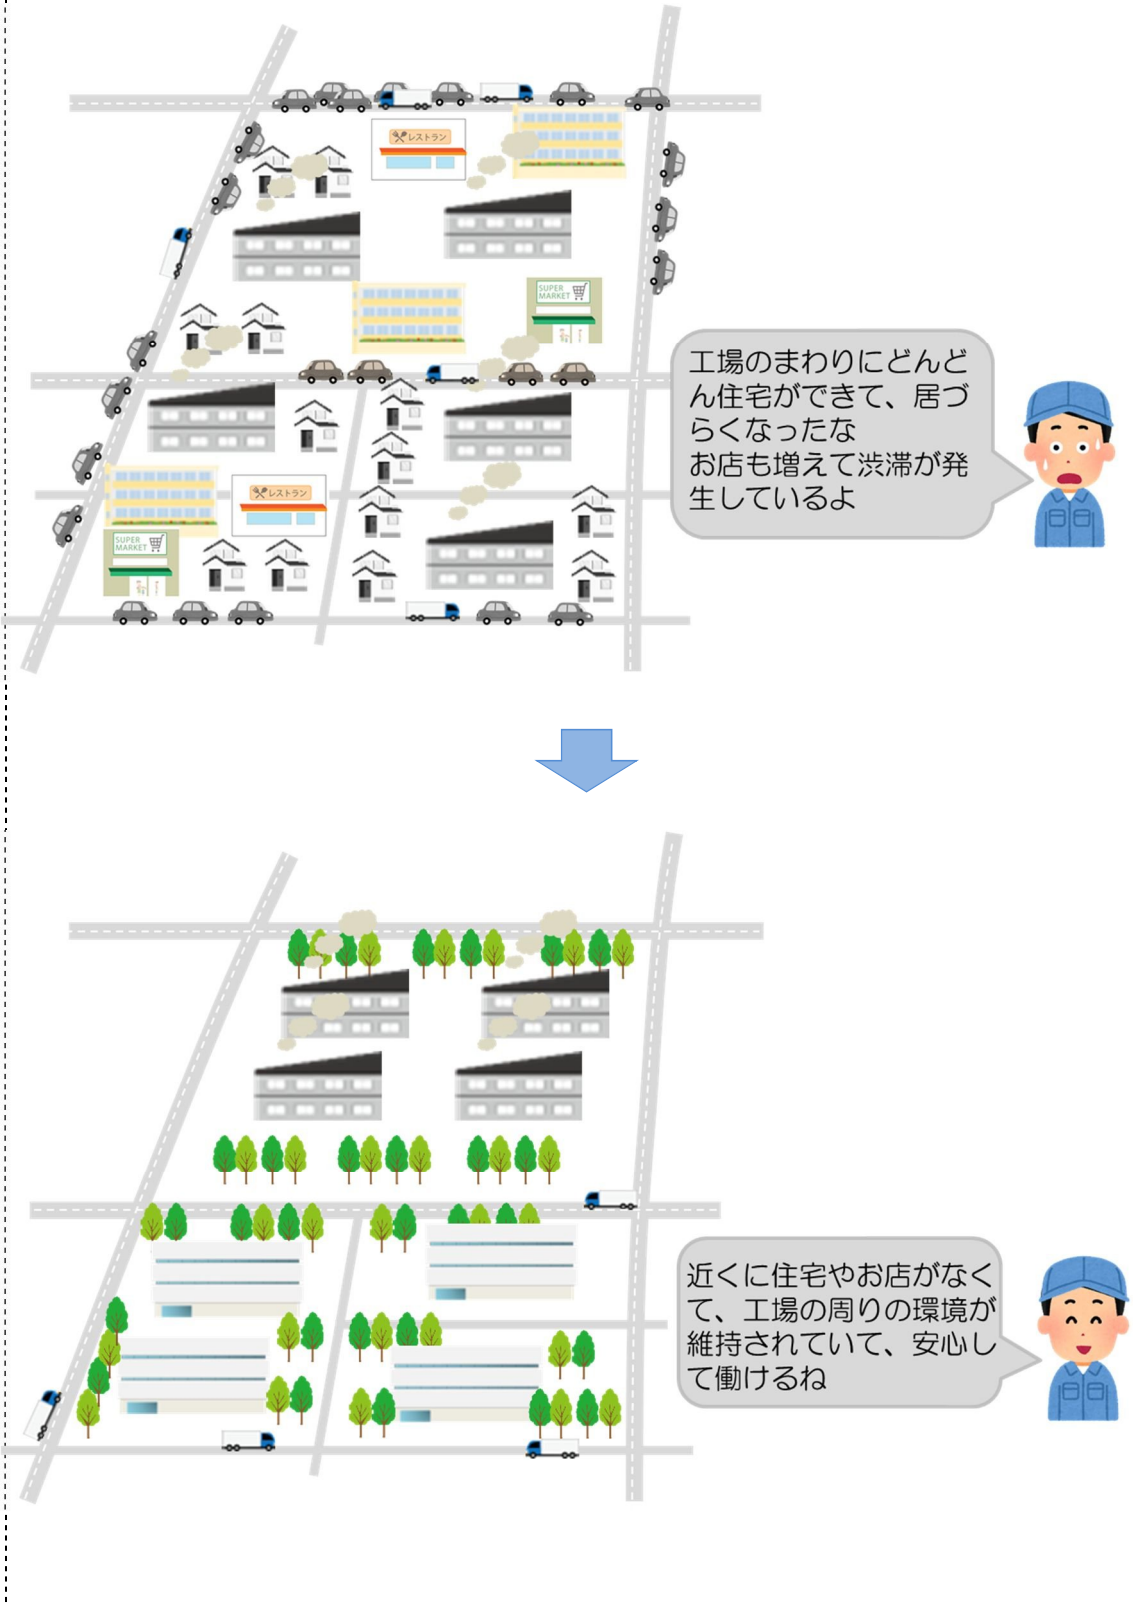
レストラン

SUPER MARKET

レストラン

SUPER MARKET

工場のまわりにどんどん住宅ができて、居づらくなったな
お店も増えて渋滞が発生しているよ

近くに住宅やお店がなくて、工場の周りの環境が維持されていて、安心して働けるね